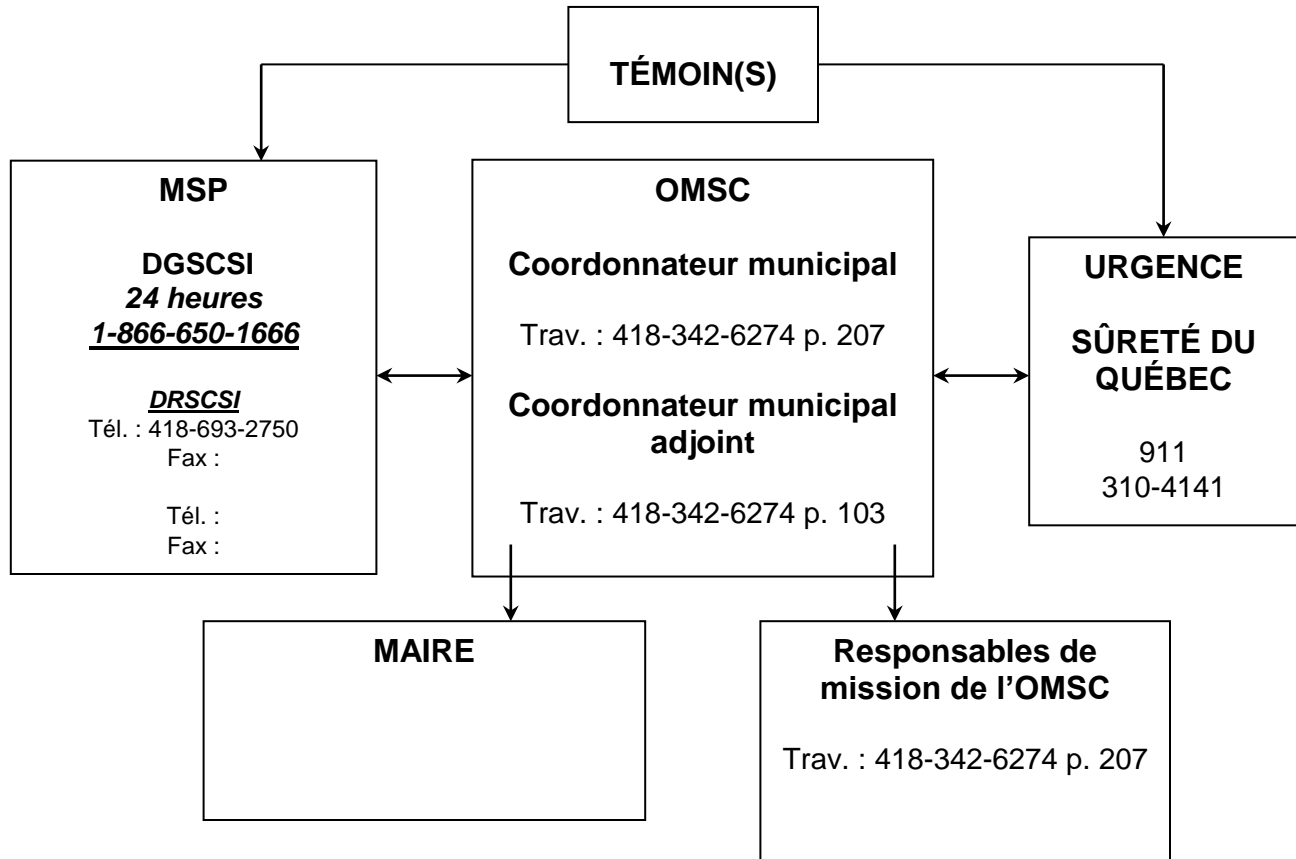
TÉMOIN(S)

MSP

DGSCSI
*24 heures*
*1-866-650-1666*

*DRSCSI*
Tél. : 418-693-2750
Fax :

Tél. :
Fax :

OMSC

Coordonnateur municipal

Trav. : 418-342-6274 p. 207

Coordonnateur municipal adjoint

Trav. : 418-342-6274 p. 103

URGENCE

SÛRETÉ DU QUÉBEC

911
310-4141

MAIRE

Responsables de mission de l'OMSC

Trav. : 418-342-6274 p. 207